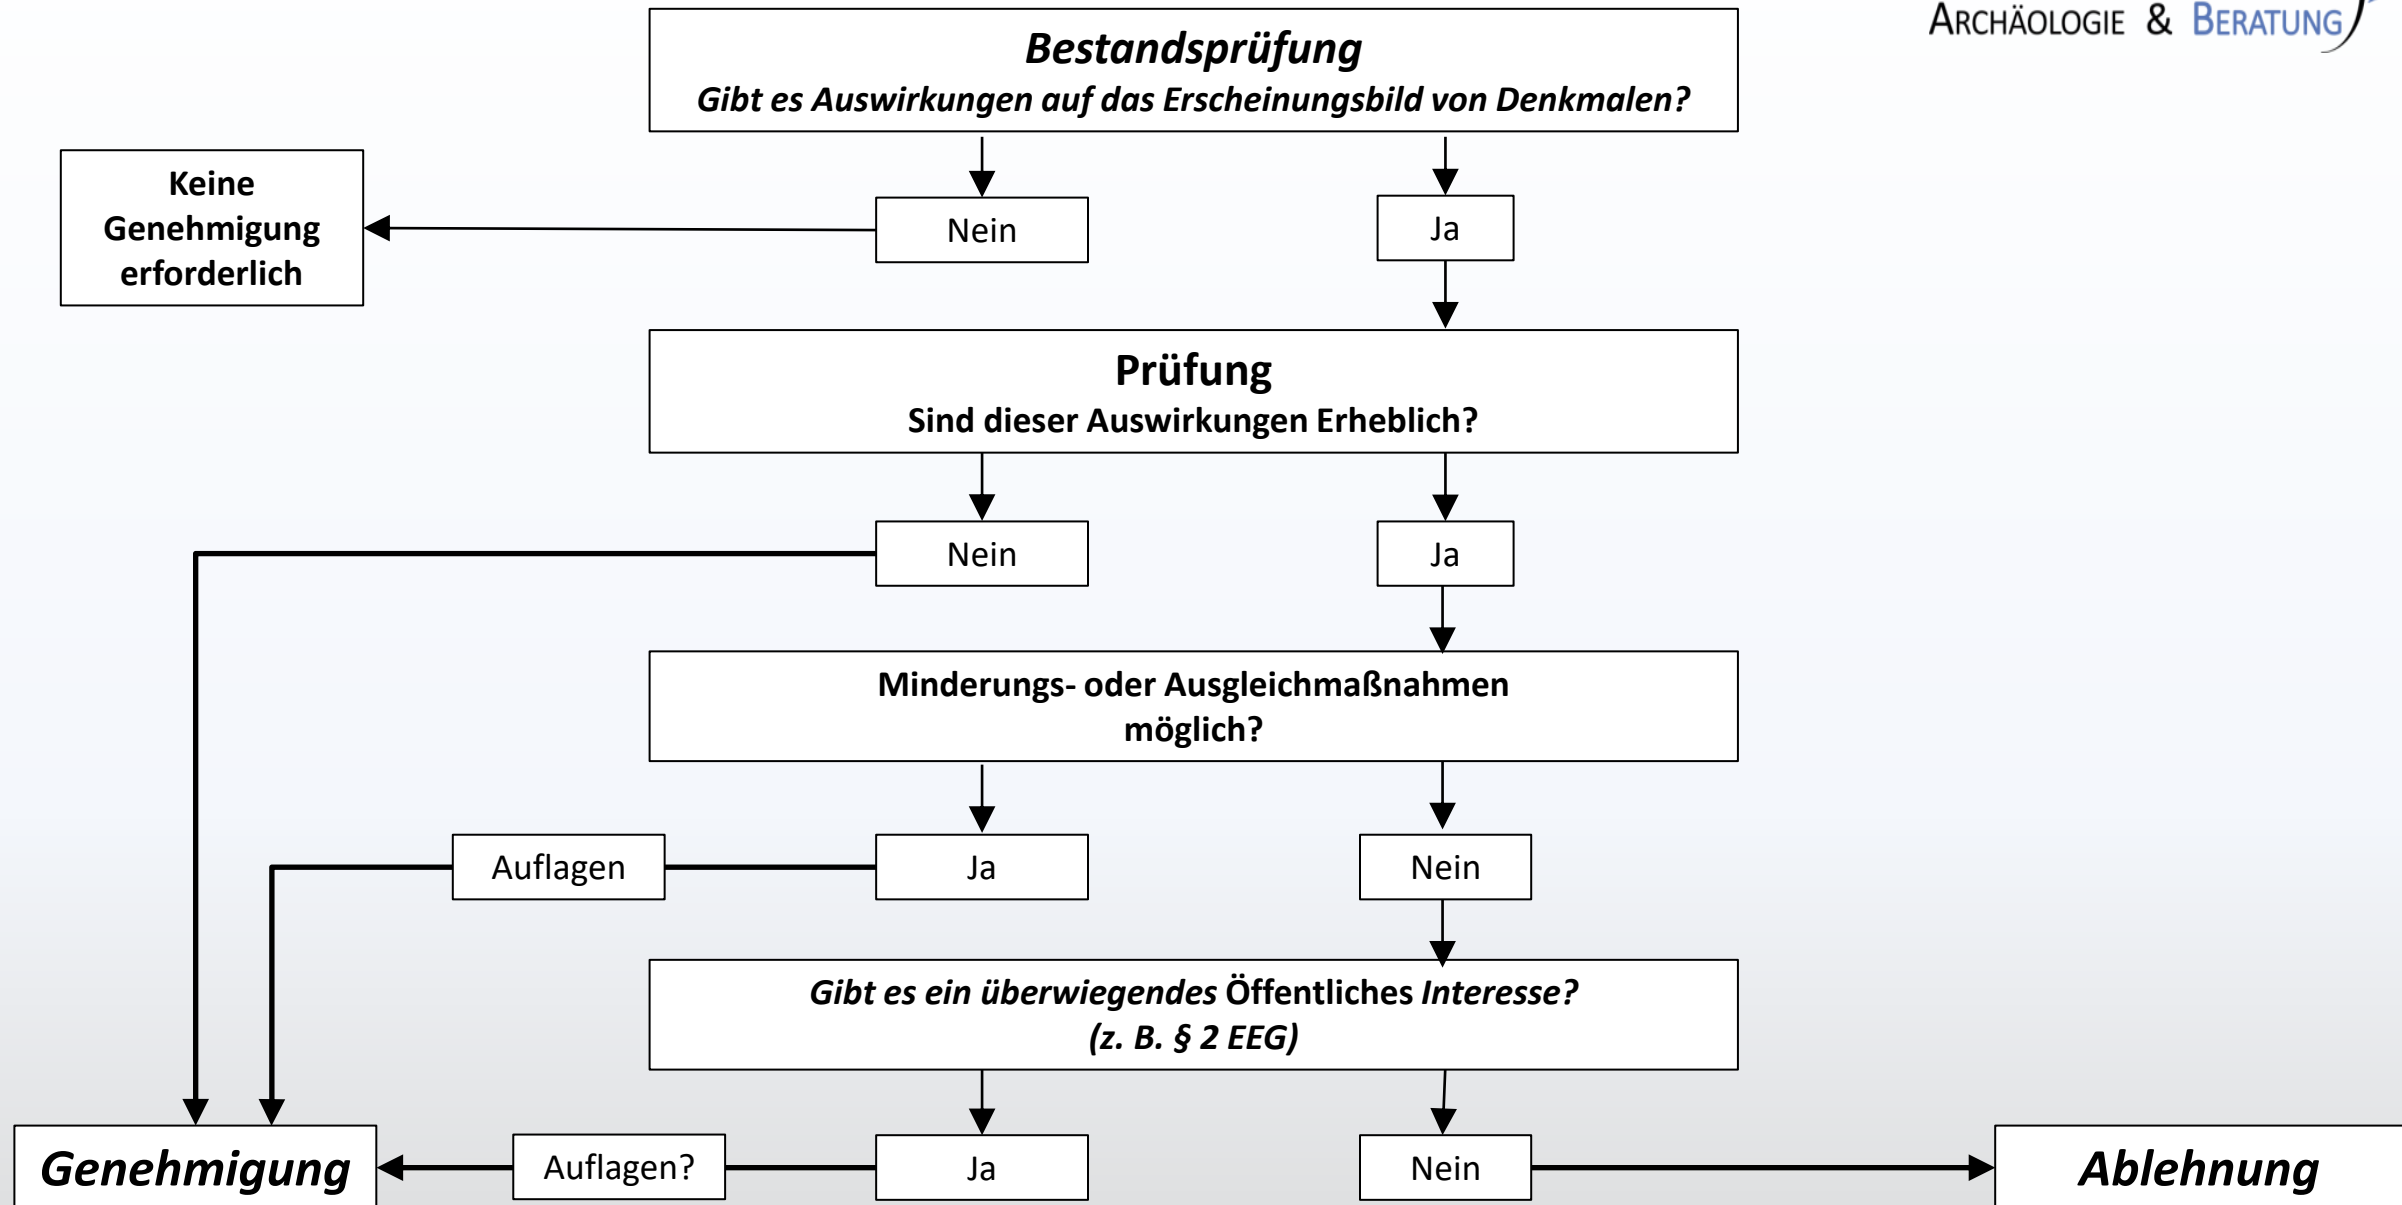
ARCHÄOLOGIE & BERATUNG

Bestandsprüfung
Gibt es Auswirkungen auf das Erscheinungsbild von Denkmalen?

Keine Genehmigung erforderlich

Nein

Ja

Prüfung
Sind dieser Auswirkungen Erheblich?

Nein

Ja

Minderungs- oder Ausgleichmaßnahmen möglich?

Auflagen

Ja

Nein

Gibt es ein überwiegendes Öffentliches Interesse?
(z. B. § 2 EEG)

Genehmigung

Auflagen?

Ja

Nein

Ablehnung